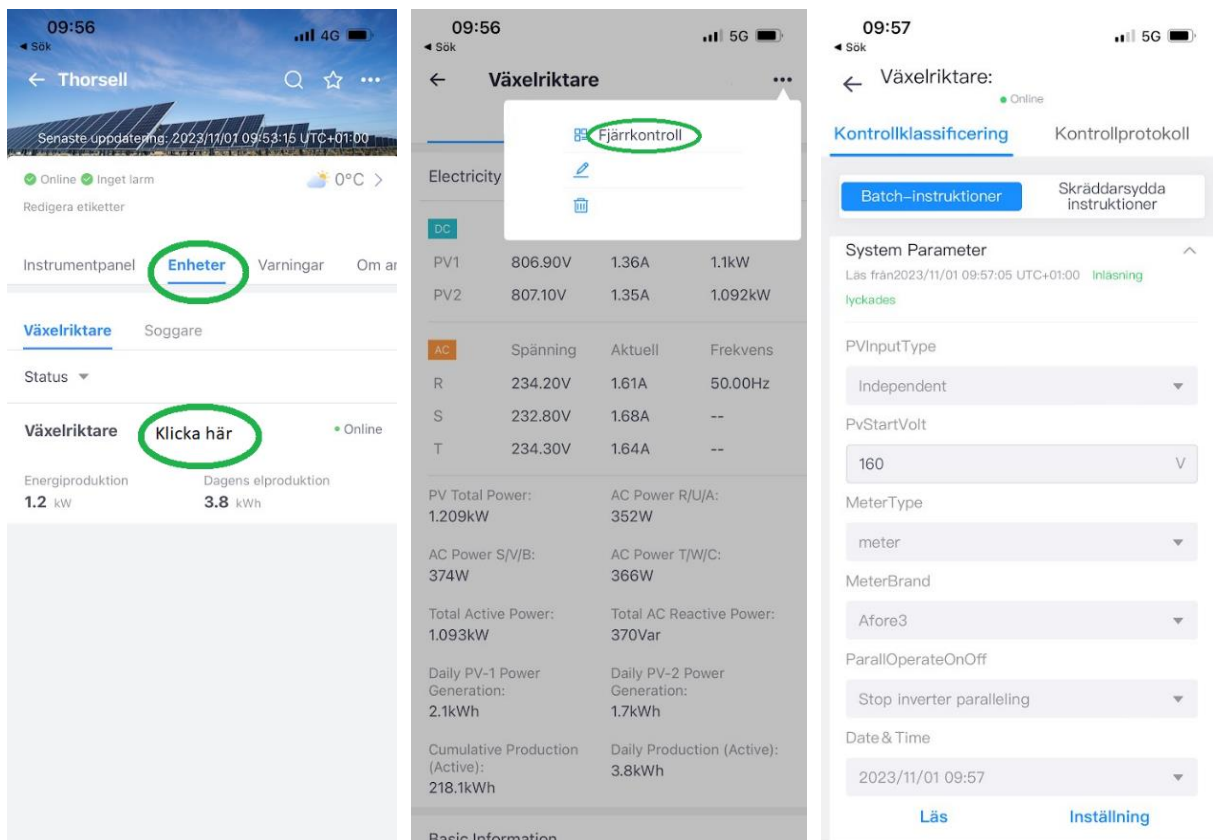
09:56
◂ Sök
4G
← Thorsell
Senaste uppdatering: 2023/11/01 09:53:15 UTC+01:00
Online Inget larm
0°C >
Redigera etiketter
Instrumentpanel Enheter Varningar Om ar
Växelriktare Soggare
Status ▾
Växelriktare Klicka här • Online
Energiproduktion
1.2 kW
Dagens elproduktion
3.8 kWh

09:56
◂ Sök
5G
← Växelriktare •••
Fjärrkontroll
Electricity
DC
PV1 806.90V 1.36A 1.1kW
PV2 807.10V 1.35A 1.092kW
AC Spänning Aktuell Frekvens
R 234.20V 1.61A 50.00Hz
S 232.80V 1.68A --
T 234.30V 1.64A --
PV Total Power:
1.209kW
AC Power R/U/A:
352W
AC Power S/V/B:
374W
AC Power T/W/C:
366W
Total Active Power:
1.093kW
Total AC Reactive Power:
370Var
Daily PV-1 Power Generation:
2.1kWh
Daily PV-2 Power Generation:
1.7kWh
Cumulative Production (Active):
218.1kWh
Daily Production (Active):
3.8kWh
Basic Information

09:57
◂ Sök
5G
← Växelriktare:
• Online
Kontrollklassificering Kontrollprotokoll
Batch-instruktioner Skräddarsydda instruktioner
System Parameter
Läs från2023/11/01 09:57:05 UTC+01:00 Inläsning lyckades
PVInputType
Independent
PvStartVolt
160 V
MeterType
meter
MeterBrand
Afore3
ParallOperateOnOff
Stop inverter paralleling
Date&Time
2023/11/01 09:57
Läs Inställning